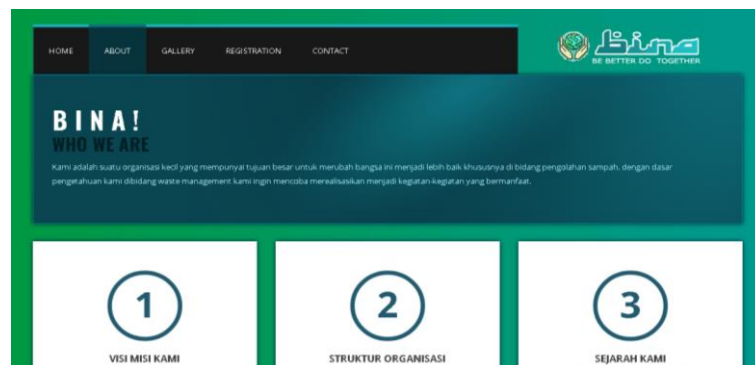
HOME ABOUT GALLERY REGISTRATION CONTACT

bina
BE BETTER DO TOGETHER

BINA!
WHO WE ARE

Kami adalah suatu organisasi kecil yang mempunyai tujuan besar untuk merubah bangsa ini menjadi lebih baik khususnya di bidang pengolahan sampah, dengan dasar pengetahuan kami dibidang waste management kami ingin mencoba merealisasikan menjadi kegiatan-kegiatan yang bermanfaat.

1
VISI MISI KAMI

2
STRUKTUR ORGANISASI

3
SEJARAH KAMI